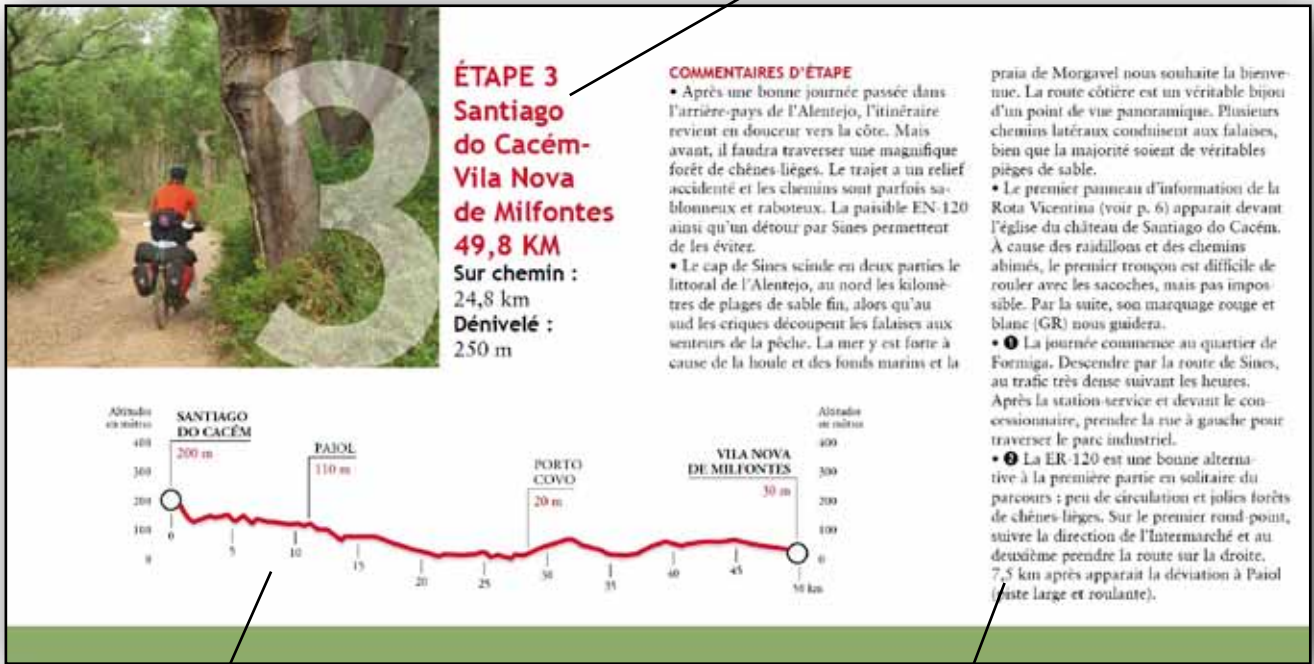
ÉTAPE 3
Santiago do Cacém-Vila Nova de Milfontes
49,8 KM
Sur chemin : 24,8 km
Dénivelé : 250 m

COMMENTAIRES D'ÉTAPE
• Après une bonne journée passée dans l'arrière-pays de l'Alentejo, l'itinéraire revient en douceur vers la côte. Mais avant, il faudra traverser une magnifique forêt de chênes-lièges. Le trajet a un relief accidenté et les chemins sont parfois sablonneux et raboteux. La paisible EN-120 ainsi qu'un détour par Sines permettent de les éviter.
• Le cap de Sines scinde en deux parties le littoral de l'Alentejo, au nord les kilomètres de plages de sable fin, alors qu'au sud les criques découpent les falaises aux senteurs de la pêche. La mer y est forte à cause de la houle et des fonds marins et la praia de Morgavel nous souhaite la bienvenue. La route côtière est un véritable bijou d'un point de vue panoramique. Plusieurs chemins latéraux conduisent aux falaises, bien que la majorité soient de véritables pièges de sable.
• Le premier panneau d'information de la Rota Vicentina (voir p. 6) apparait devant l'église du château de Santiago do Cacém. À cause des raidillons et des chemins abimés, le premier tronçon est difficile de rouler avec les sacoches, mais pas impossible. Par la suite, son marquage rouge et blanc (GR) nous guidera.
• ❶ La journée commence au quartier de Formiga. Descendre par la route de Sines, au trafic très dense suivant les heures. Après la station-service et devant le concessionnaire, prendre la rue à gauche pour traverser le parc industriel.
• ❷ La ER-120 est une bonne alternative à la première partie en solitaire du parcours : peu de circulation et jolies forêts de chênes-lièges. Sur le premier rond-point, suivre la direction de l'Intermarché et au deuxième prendre la route sur la droite. 7,5 km après apparait la déviation à Paiol (piste large et roulante).

Altitudes en mètres
400
300
200
100
0
SANTIAGO DO CACÉM
200 m
PAIOL
110 m
PORTO COVO
20 m
VILA NOVA DE MILFONTES
30 m
Altitudes en mètres
400
300
200
100
0
0 5 10 15 20 25 30 35 40 45 50 km